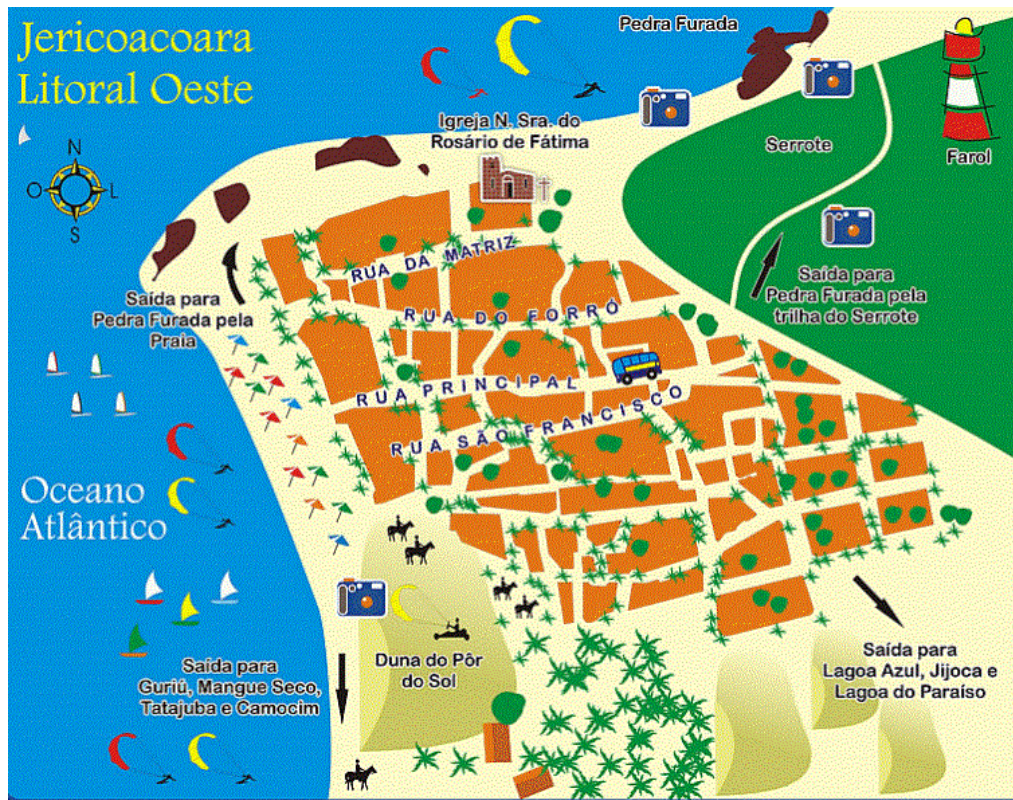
Jericoacoara
Litoral Oeste

Pedra Furada

N
O
L
S

Igreja N. Sra. do
Rosário de Fátima

Serrote

Farol

Saída para
Pedra Furada pela
Praia

RUA DA MATRIZ

RUA DO FORRÓ

RUA PRINCIPAL

RUA SÃO FRANCISCO

Saída para
Pedra Furada pela
trilha do Serrote

Oceano
Atlântico

Duna do Pôr
do Sol

Saída para
Guriú, Mangue Seco,
Tatajuba e Camocim

Saída para
Lagoa Azul, Jijoca e
Lagoa do Paraíso